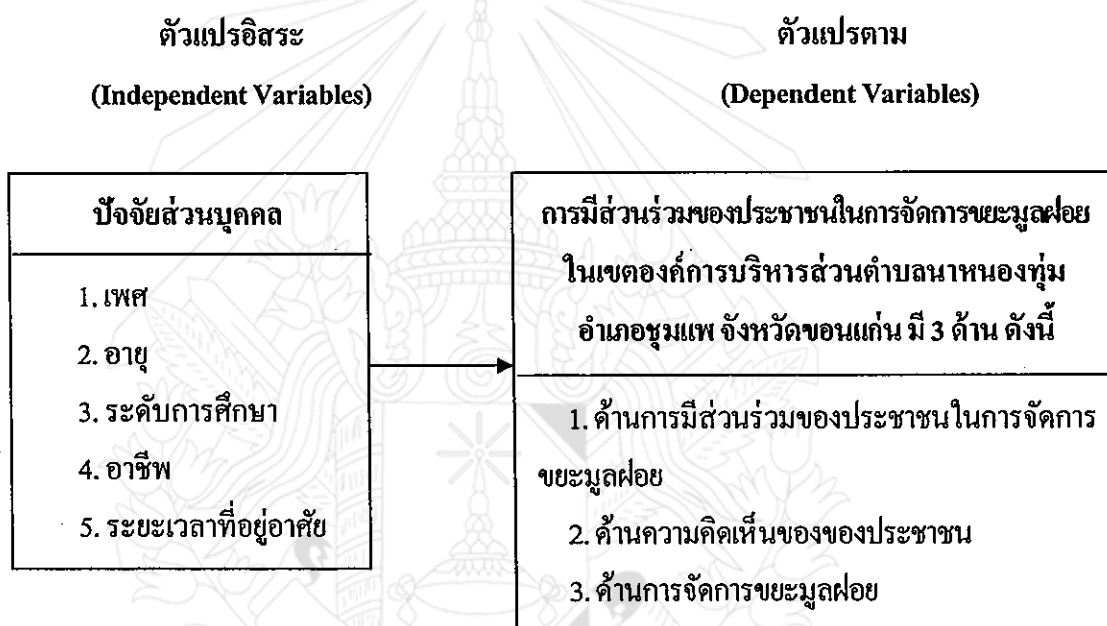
ตัวแปรอิสระ
(Independent Variables)

ตัวแปรตาม
(Dependent Variables)

ปัจจัยส่วนบุคคล

1. เพศ
2. อายุ
3. ระดับการศึกษา
4. อาชีพ
5. ระยะเวลาที่อยู่อาศัย

การมีส่วนร่วมของประชาชนในการจัดการขยะมูลฝอย ในเขตองค์การบริหารส่วนตำบลนาหนองทุ่ม อำเภอชุมแพ จังหวัดขอนแก่น มี 3 ด้าน ดังนี้

1. ด้านการมีส่วนร่วมของประชาชนในการจัดการขยะมูลฝอย
2. ด้านความคิดเห็นของของประชาชน
3. ด้านการจัดการขยะมูลฝอย